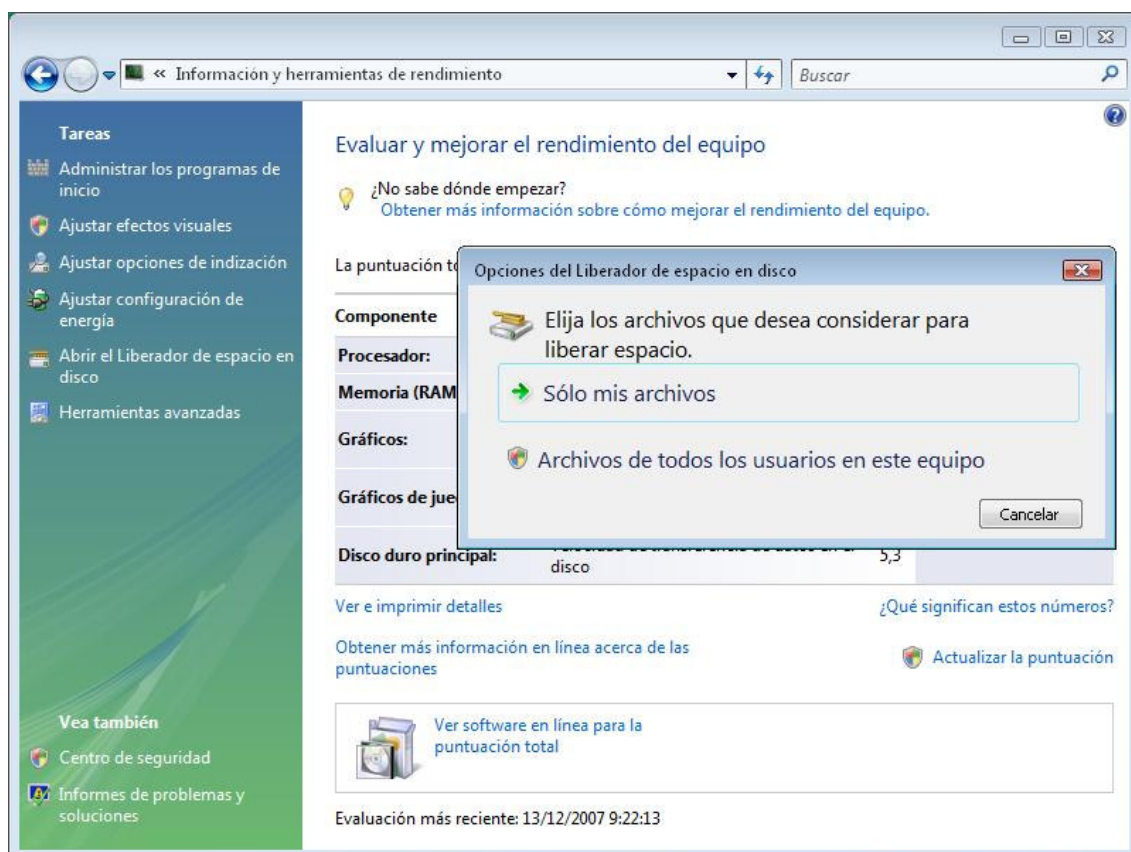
« Información y herramientas de rendimiento

Buscar

Tareas

Administrar los programas de inicio

Ajustar efectos visuales

Ajustar opciones de indización

Ajustar configuración de energía

Abrir el Liberador de espacio en disco

Herramientas avanzadas

Vea también

Centro de seguridad

Informes de problemas y soluciones

Evaluar y mejorar el rendimiento del equipo

¿No sabe dónde empezar?
Obtener más información sobre cómo mejorar el rendimiento del equipo.

La puntuación t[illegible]

Componente

Procesador:

Memoria (RAM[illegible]

Gráficos:

Gráficos de jue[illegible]

Disco duro principal: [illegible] disco 5,3

Ver e imprimir detalles

¿Qué significan estos números?

Obtener más información en línea acerca de las puntuaciones

Actualizar la puntuación

Ver software en línea para la puntuación total

Evaluación más reciente: 13/12/2007 9:22:13

Opciones del Liberador de espacio en disco

Elija los archivos que desea considerar para liberar espacio.

Sólo mis archivos

Archivos de todos los usuarios en este equipo

Cancelar